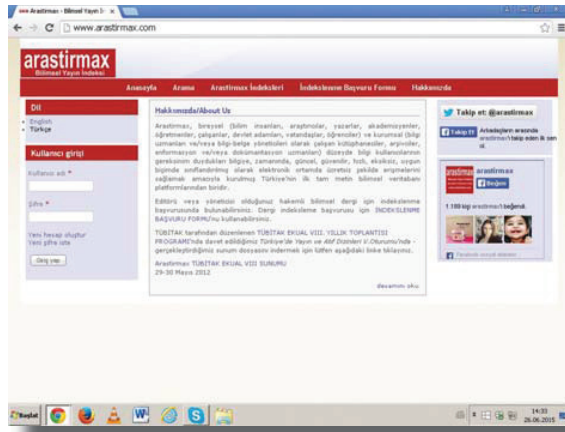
Arastirmax - Bilimsel Yayın İn x

www.arastirmax.com

arastirmax
Bilimsel Yayın İndeksi

Anasayfa Arama Arastirmax İndeksleri İndeksleme Başvuru Formu Hakkımızda

Dil
English
Türkçe

Kullanıcı girişi
Kullanıcı adı *
Şifre *
Yeni hesap oluştur
Yeni şifre iste
Giriş yap

Hakkımızda/About Us

Arastirmax, bireysel (bilim insanları, araştırmacılar, yazarlar, akademisyenler, öğretmenler, çalışanlar, devlet adamları, vatandaşlar, öğrenciler) ve kurumsal (bilgi uzmanları ve/veya bilgi-belge yöneticileri olarak çalışan kütüphaneciler, arşivciler, enformasyon ve/veya dokümantasyon uzmanları) düzeyde bilgi kullanıcılarının gereksinim duydukları bilgiye, zamanında, güncel, güvenilir, hızlı, ekolojik, uygun biçimde sınıflandırılmış olarak elektronik ortamda ücretsiz şekilde erişmelerini sağlamak amacıyla kurulmuş Türkiye'nin ilk tam metin bilimsel veritabanı platformlarından biridir.

Editörü veya yöneticisi olduğunuz hakemli bilimsel dergi için indeksleme başvurusunda bulunabilirsiniz. Dergi indeksleme başvurusu için İNDEKSLEME BAŞVURU FORMU'nu kullanabilirsiniz.

TÜBİTAK tarafından düzenlenen TÜBİTAK EKUAL VIII. YILLIK TOPLANTISI PROGRAMI'nda davet edildiğimiz Türkiye'de Yayın ve Atıf Dizinleri V.Oturumu'nda - gerçekleştirdiğimiz sunum dosyasını indermek için lütfen aşağıdaki linke tıklayınız.

Arastirmax TÜBİTAK EKUAL VIII SUNUMU
29-30 Mayıs 2012

devamını oku

Takip et: @arastirmax
Takip Et Arkadaşların arasında arastirmax'ı takip eden ilk sen ol.

arastirmax
Beğen
1.189 kişi arastirmax'ı beğendi.
Facebook sosyal eklenti

14:33
26.06.2015